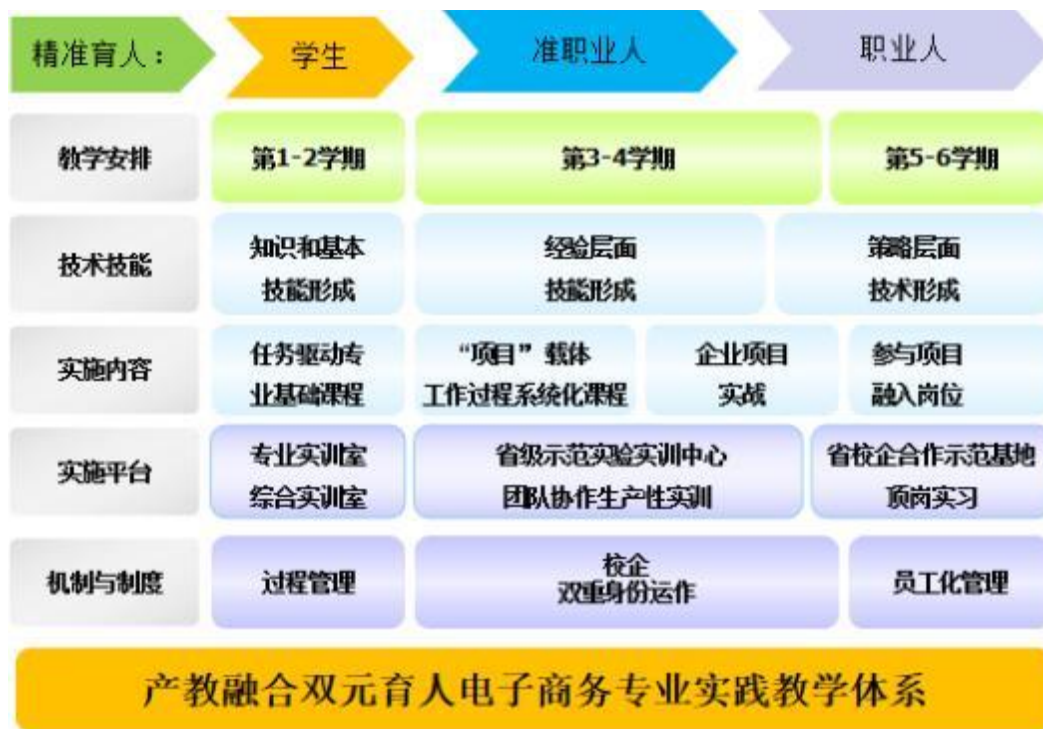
| 精准育人： | 学生 | 准职业人 | | 职业人 |
|---|---|---|---|---|
| 教学安排 | 第1-2学期 | 第3-4学期 | | 第5-6学期 |
| 技术技能 | 知识和基本技能形成 | 经验层面技能形成 | | 策略层面技术形成 |
| 实施内容 | 任务驱动专业基础课程 | “项目”载体工作过程系统化课程 | 企业项目实战 | 参与项目融入岗位 |
| 实施平台 | 专业实训室综合实训室 | 省级示范实验实训中心团队协作生产性实训 | | 省校企合作示范基地顶岗实习 |
| 机制与制度 | 过程管理 | 校企双重身份运作 | | 员工化管理 |

产教融合双元育人电子商务专业实践教学体系